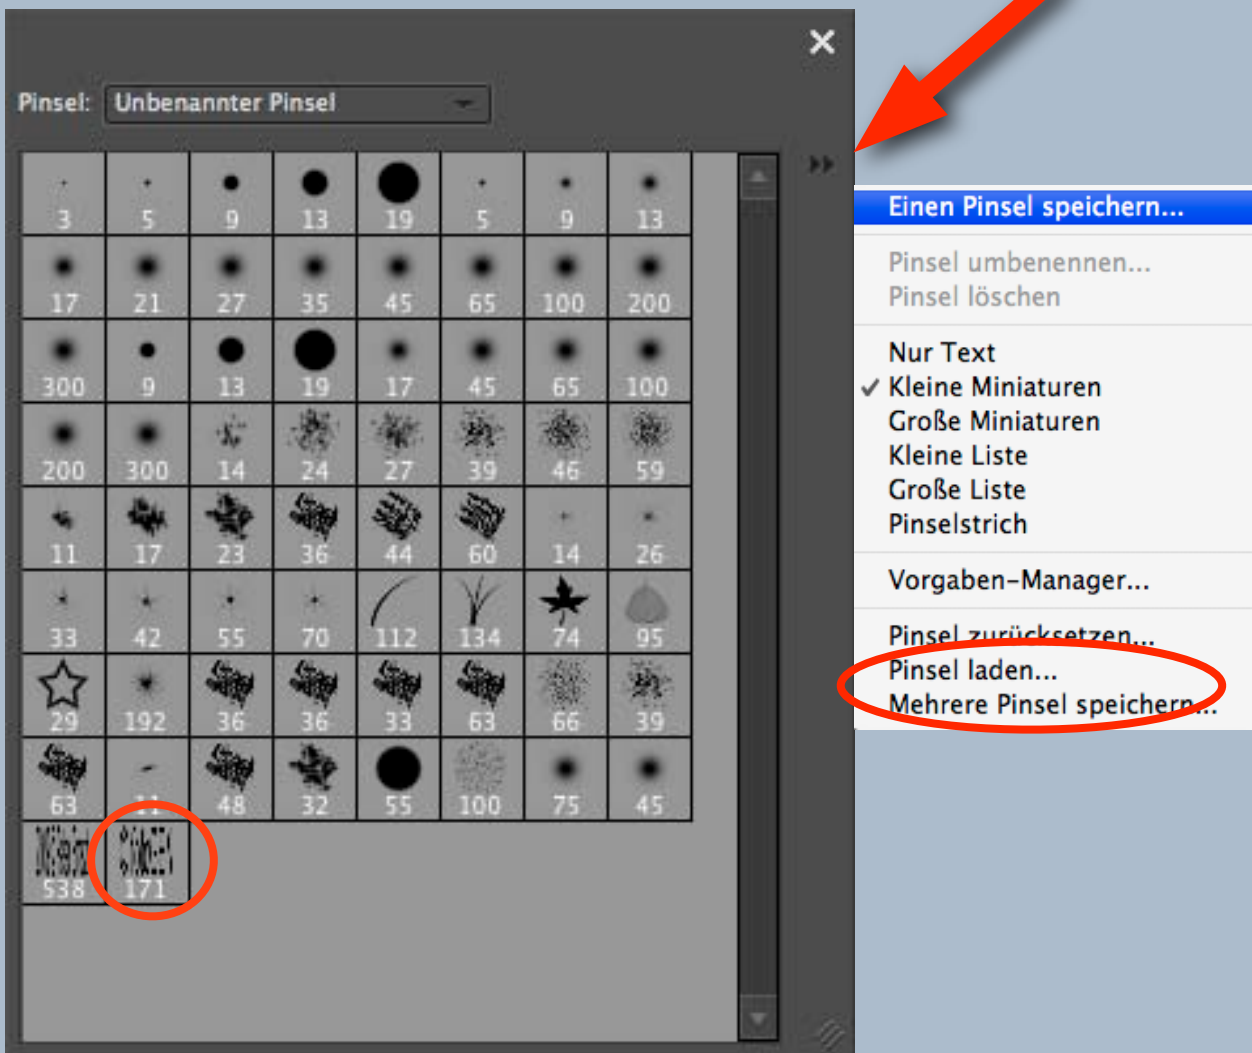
Pinsel: Unbenannter Pinsel

| 3 | 5 | 9 | 13 | 19 | 5 | 9 | 13 |
|---|---|---|---|---|---|---|---|
| 17 | 21 | 27 | 35 | 45 | 65 | 100 | 200 |
| 300 | 9 | 13 | 19 | 17 | 45 | 65 | 100 |
| 200 | 300 | 14 | 24 | 27 | 39 | 46 | 59 |
| 11 | 17 | 23 | 36 | 44 | 60 | 14 | 26 |
| 33 | 42 | 55 | 70 | 112 | 134 | 74 | 95 |
| 29 | 192 | 36 | 36 | 33 | 63 | 66 | 39 |
| 63 | 11 | 48 | 32 | 55 | 100 | 75 | 45 |
| 538 | 171 | | | | | | |

Einen Pinsel speichern...
Pinsel umbenennen...
Pinsel löschen
Nur Text
✓ Kleine Miniaturen
Große Miniaturen
Kleine Liste
Große Liste
Pinselstrich
Vorgaben-Manager...
Pinsel zurücksetzen...
Pinsel laden...
Mehrere Pinsel speichern...